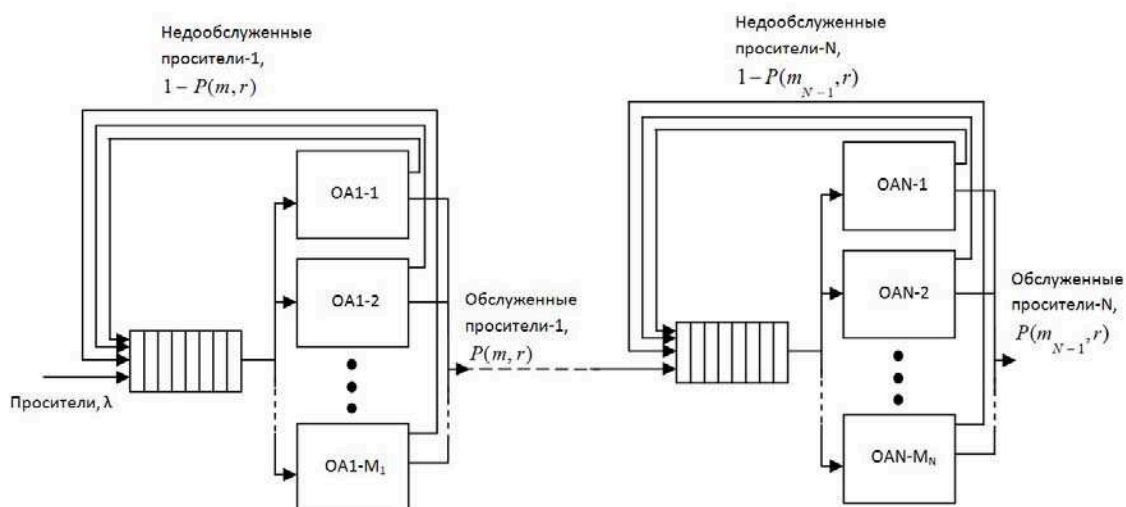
Недообслуженные просители-1, $1-P(m,r)$

ОА1-1

ОА1-2

ОА1-$M_1$

Просители, λ

Обслуженные просители-1, $P(m,r)$

Недообслуженные просители-N, $1-P(m_{N-1},r)$

ОАN-1

ОАN-2

ОАN-$M_N$

Обслуженные просители-N, $P(m_{N-1},r)$